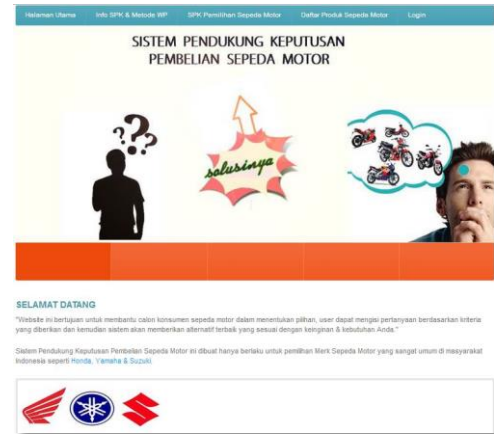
Halaman Utama Info SPK & Metode WP SPK Pemilihan Sepeda Motor Daftar Produk Sepeda Motor Login

SISTEM PENDUKUNG KEPUTUSAN
PEMBELIAN SEPEDA MOTOR

solusinya

SELAMAT DATANG

"Website ini bertujuan untuk membantu calon konsumen sepeda motor dalam menentukan pilihan, user dapat mengisi pertanyaan berdasarkan kriteria yang diberikan dan kemudian sistem akan memberikan alternatif terbaik yang sesuai dengan keinginan & kebutuhan Anda."

Sistem Pendukung Keputusan Pembelian Sepeda Motor ini dibuat hanya berlaku untuk pemilihan Merk Sepeda Motor yang sangat umum di masyarakat Indonesia seperti Honda, Yamaha & Suzuki